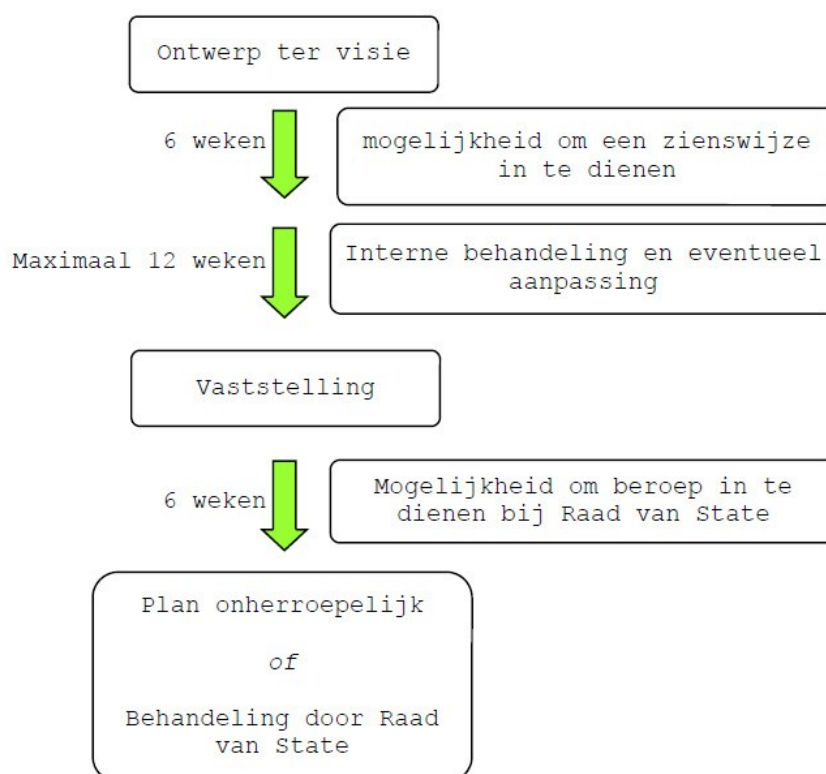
Ontwerp ter visie

6 weken

mogelijkheid om een zienswijze in te dienen

Maximaal 12 weken

Interne behandeling en eventueel aanpassing

Vaststelling

6 weken

Mogelijkheid om beroep in te dienen bij Raad van State

Plan onherroepelijk

of

Behandeling door Raad van State